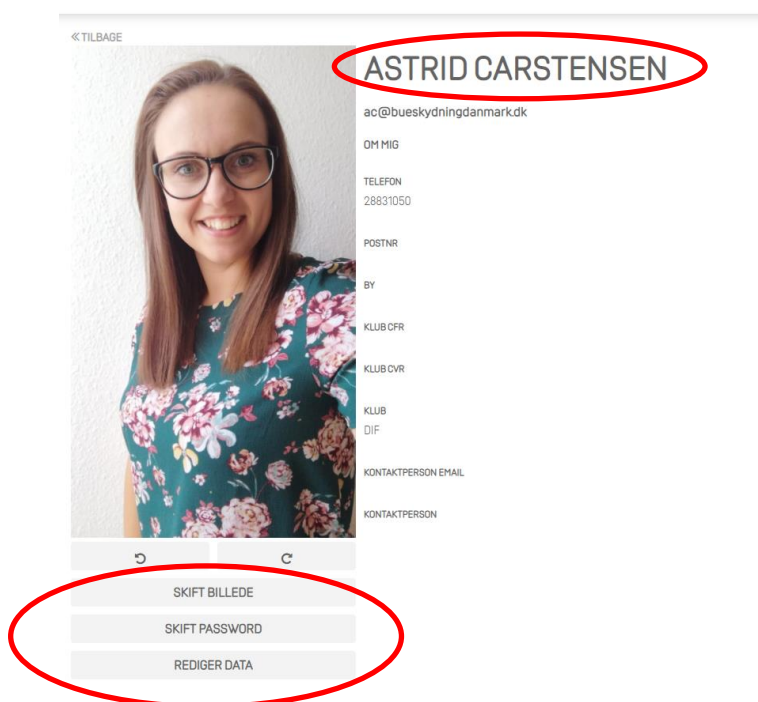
« TILBAGE

ASTRID CARSTENSEN

ac@bueskydningdanmark.dk

OM MIG

TELEFON
28831050

POSTNR

BY

KLUB CFR

KLUB CVR

KLUB
DIF

KONTAKTPERSON EMAIL

KONTAKTPERSON

SKIFT BILLEDE

SKIFT PASSWORD

REDIGER DATA